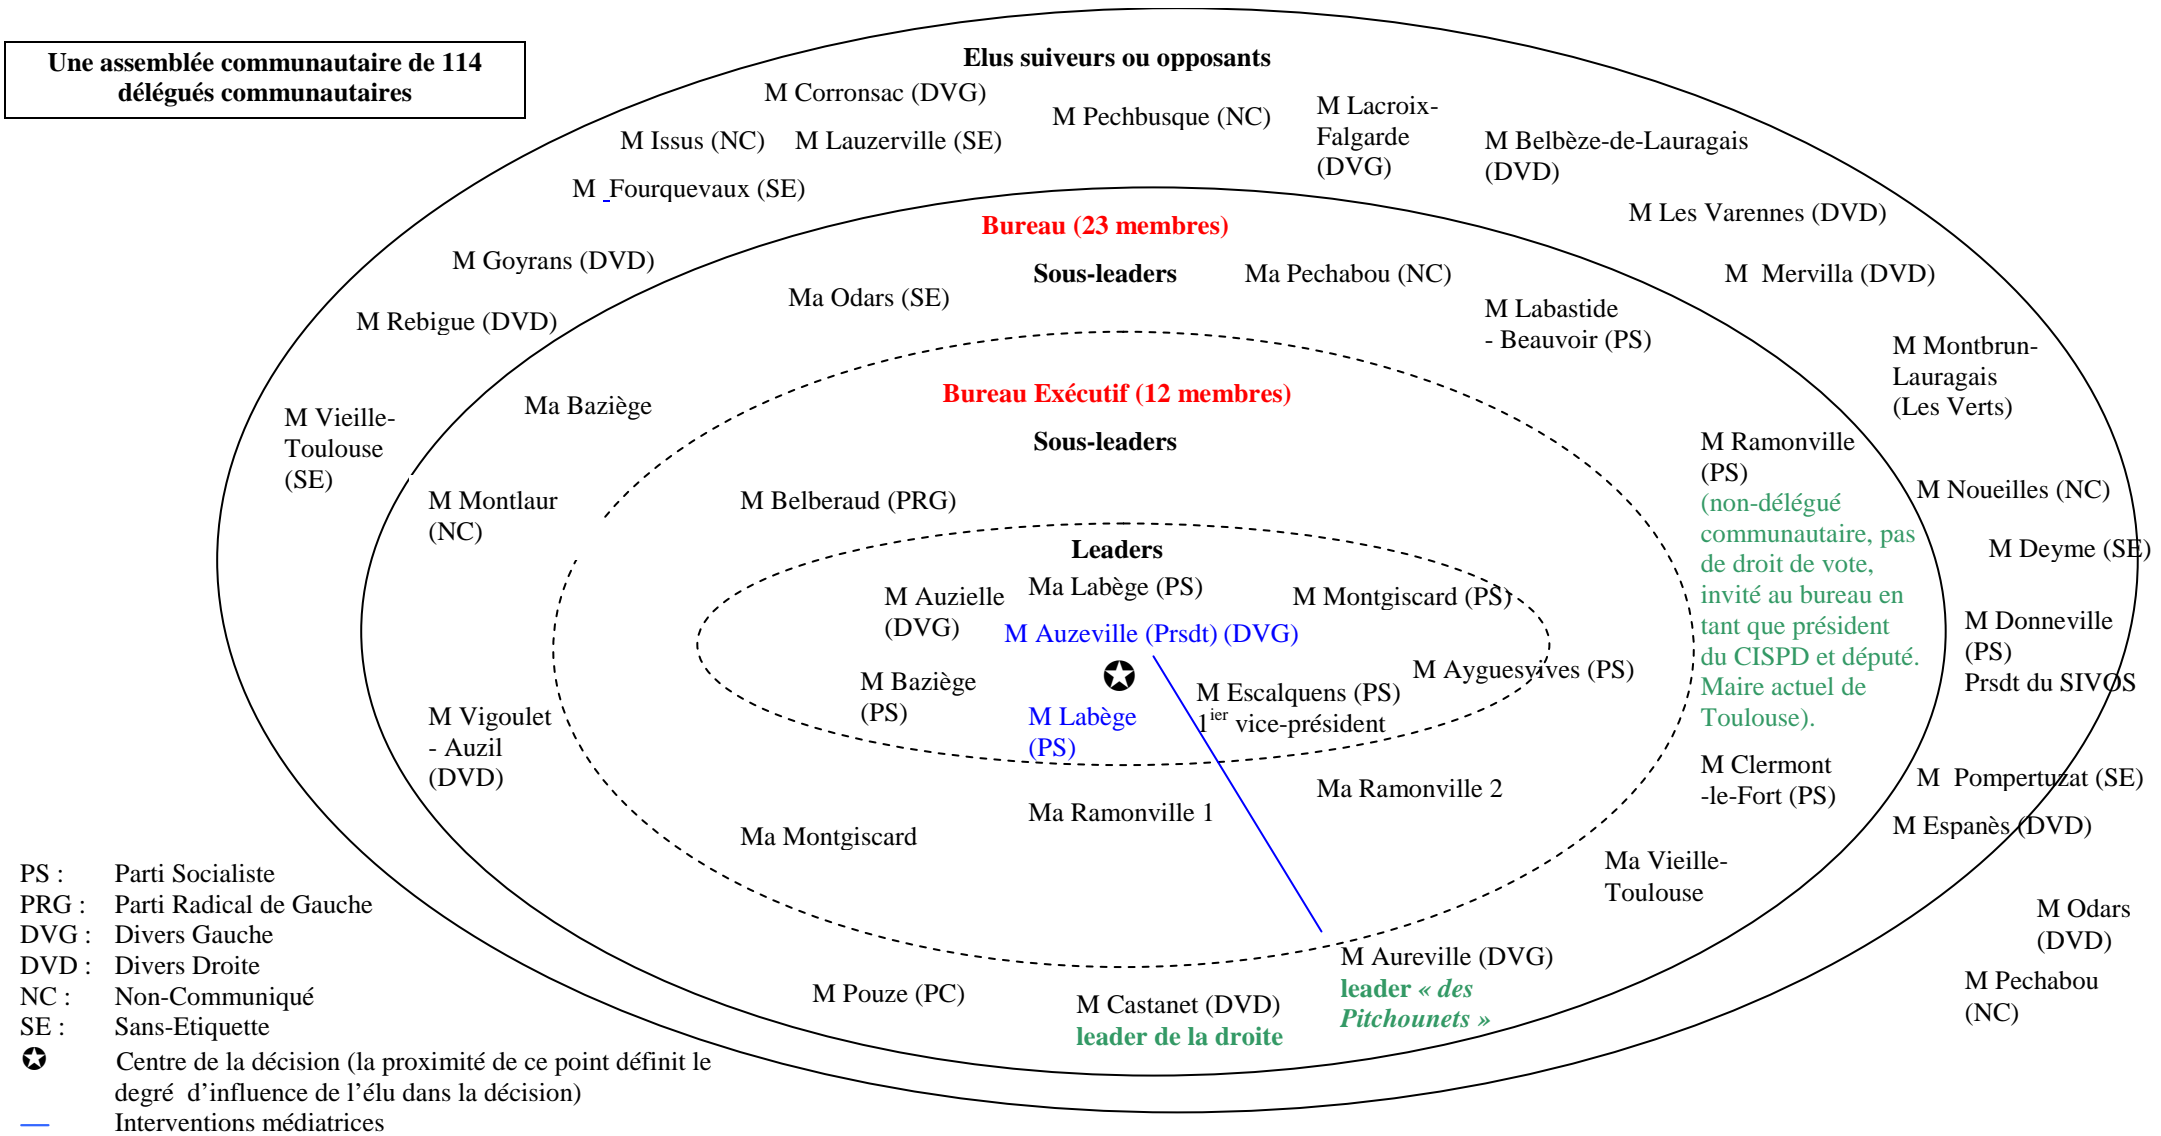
Une assemblée communautaire de 114 délégués communautaires

Elus suiveurs ou opposants

M Corronsac (DVG)

M Pechbusque (NC)

M Lacroix-Falgarde (DVG)

M Issus (NC) M Lauzerville (SE)

M Belbèze-de-Lauragais (DVD)

M Fourquevaux (SE)

M Les Varennes (DVD)

Bureau (23 membres)

M Goyrans (DVD)

Sous-leaders

Ma Pechabou (NC)

M Mervilla (DVD)

Ma Odars (SE)

M Labastide - Beauvoir (PS)

M Rebigue (DVD)

M Montbrun-Lauragais (Les Verts)

Bureau Exécutif (12 membres)

Ma Baziège

M Vieille-Toulouse (SE)

Sous-leaders

M Ramonville (PS) (non-délégué communautaire, pas de droit de vote, invité au bureau en tant que président du CISPD et député. Maire actuel de Toulouse).

M Noueilles (NC)

M Montlaur (NC)

M Belberaud (PRG)

M Deyme (SE)

Leaders

Ma Labège (PS)

M Auzielle (DVG)

M Montgiscard (PS)

M Donneville (PS) Prsdt du SIVOS

M Auzeville (Prsdt) (DVG)

M Ayguesvives (PS)

M Baziège (PS)

M Escalquens (PS) 1$^{ier}$ vice-président

M Vigoulet - Auzil (DVD)

M Labège (PS)

M Clermont -le-Fort (PS)

M Pompertuzat (SE)

Ma Ramonville 2

M Espanès (DVD)

Ma Ramonville 1

Ma Montgiscard

Ma Vieille-Toulouse

M Odars (DVD)

M Aureville (DVG) leader « des Pitchounets »

M Pechabou (NC)

M Pouze (PC)

M Castanet (DVD) leader de la droite

PS : Parti Socialiste
PRG : Parti Radical de Gauche
DVG : Divers Gauche
DVD : Divers Droite
NC : Non-Communiqué
SE : Sans-Etiquette
✪ Centre de la décision (la proximité de ce point définit le degré d'influence de l'élu dans la décision)
— Interventions médiatrices